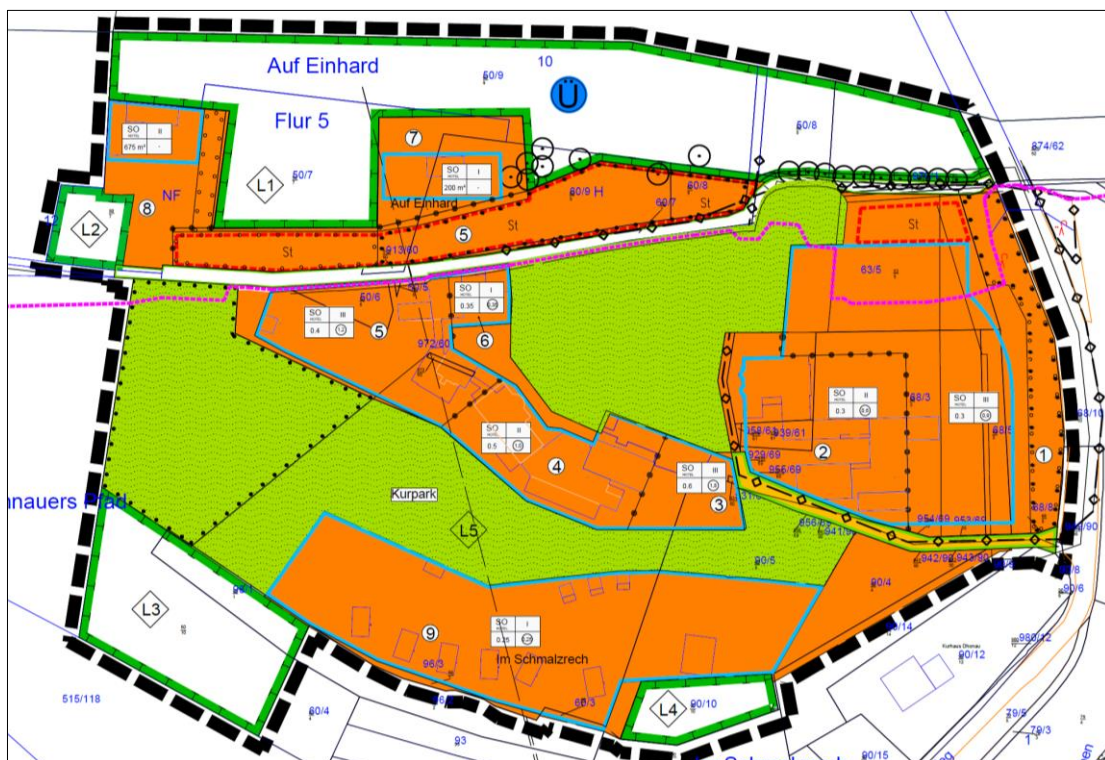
Auf Einhard

10

Ü

60/9

Flur 5

SO
II
675 m²

NF

8

L2

L1

60/7

7

SO
I
200 m²

Auf Einhard

60/9 H

60/8

60/7

St

5

St

913/60

60/8

874/62

St

63/5

SO
III
0.4

5

60/6

SO
I
0.35

6

972/60

SO
II
0.3

SO
III
0.3

68/3

SO
II
0.5

4

SO
III
0.6

3

2

1

929/69

856/69

954/69

942/69

943/69

Kurpark

L5

nauers Pfad

90/5

90/4

L3

SO
I
0.25

9

Im Schmalzrech

96/3

60/3

L4

90/10

515/118

60/4

93

90/14

90/12

960/12

Kurhaus Ohonau

79/5

79/3

90/15